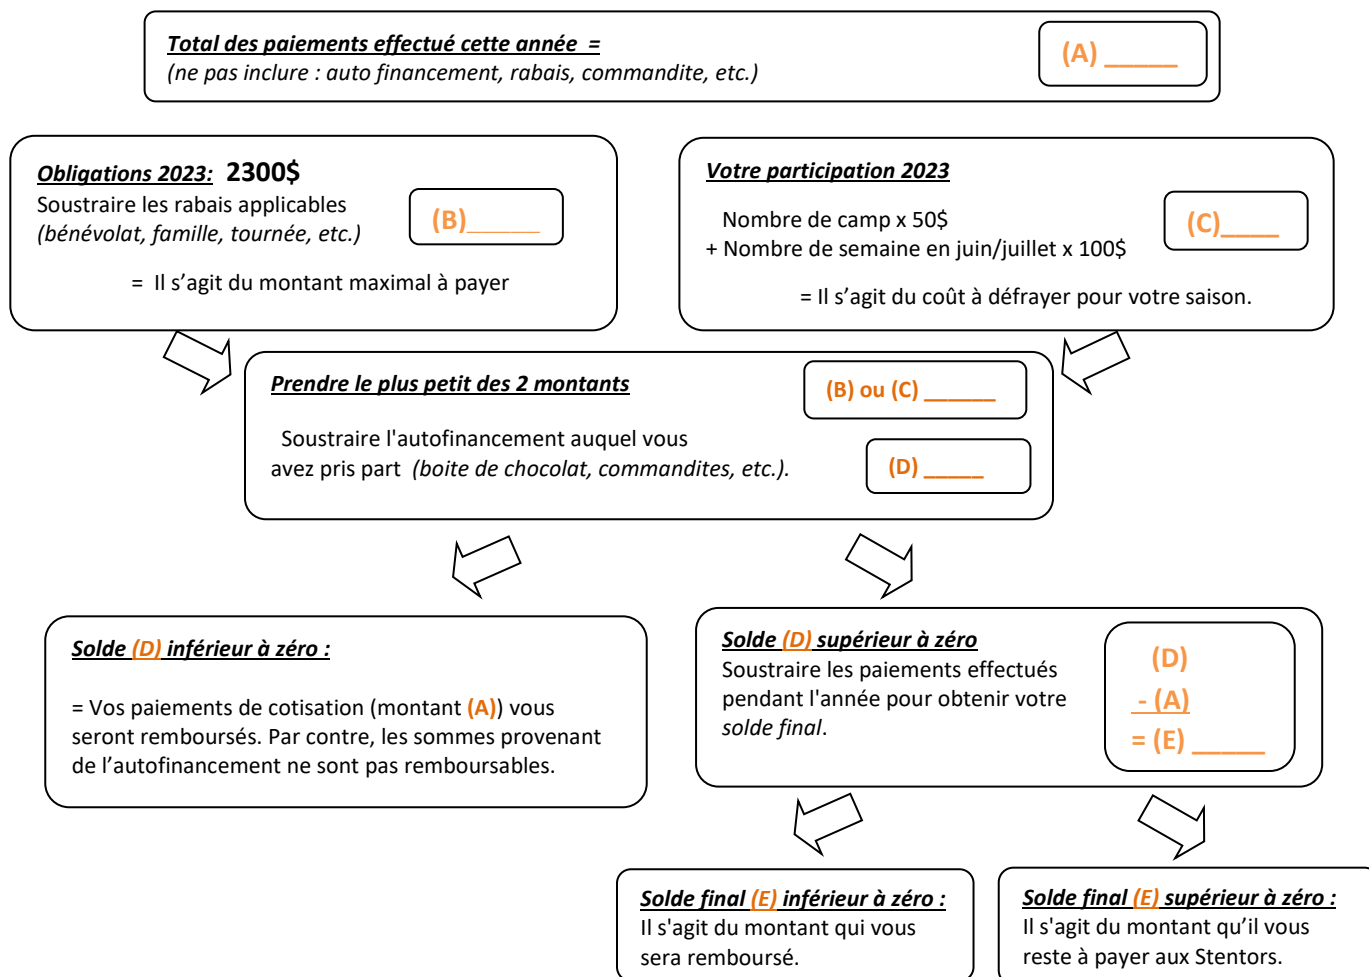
Total des paiements effectué cette année =
(ne pas inclure : auto financement, rabais, commandite, etc.)

(A) ______

Obligations 2023: 2300$
Soustraire les rabais applicables
(bénévolat, famille, tournée, etc.)

(B)______

= Il s'agit du montant maximal à payer

Votre participation 2023

Nombre de camp x 50$
+ Nombre de semaine en juin/juillet x 100$

(C)_____

= Il s'agit du coût à défrayer pour votre saison.

Prendre le plus petit des 2 montants

(B) ou (C) ______

Soustraire l'autofinancement auquel vous avez pris part (boite de chocolat, commandites, etc.).

(D) _____

Solde (D) inférieur à zéro :

= Vos paiements de cotisation (montant (A)) vous seront remboursés. Par contre, les sommes provenant de l'autofinancement ne sont pas remboursables.

Solde (D) supérieur à zéro
Soustraire les paiements effectués pendant l'année pour obtenir votre solde final.

(D)
- (A)
= (E) ______

Solde final (E) inférieur à zéro :
Il s'agit du montant qui vous sera remboursé.

Solde final (E) supérieur à zéro :
Il s'agit du montant qu'il vous reste à payer aux Stentors.